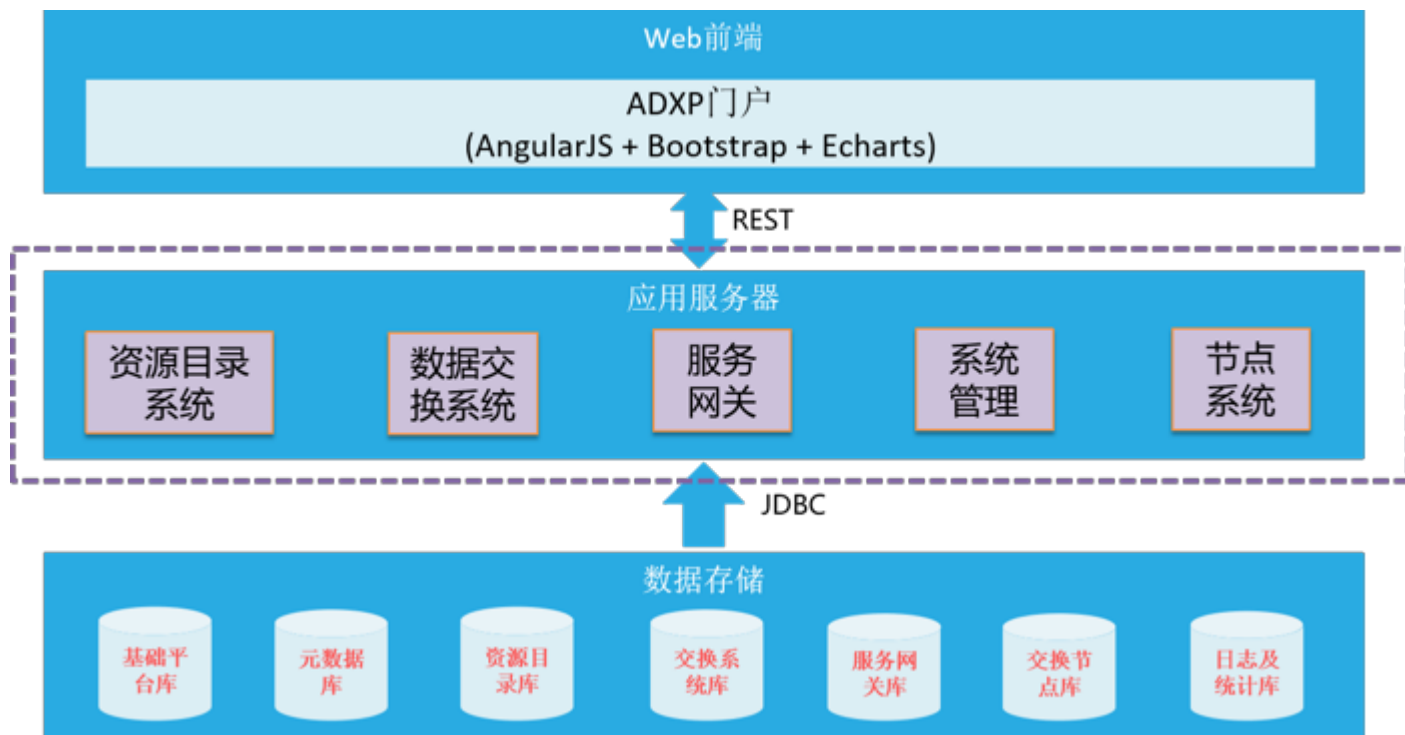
Web前端

ADXP门户
(AngularJS + Bootstrap + Echarts)

REST

应用服务器

资源目录系统

数据交换系统

服务网关

系统管理

节点系统

JDBC

数据存储

基础平台库

元数据库

资源目录库

交换系统库

服务网关库

交换节点库

日志及统计库